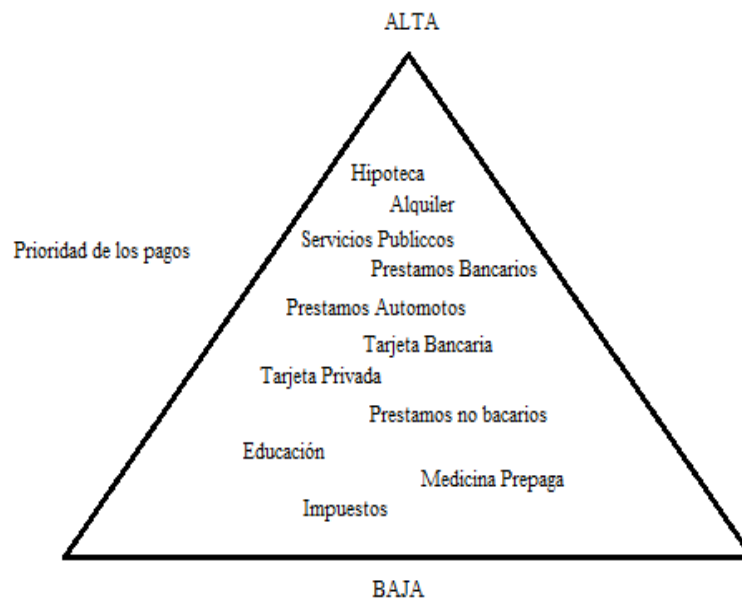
ALTA

Prioridad de los pagos

Hipoteca

Alquiler

Servicios Publiccos

Prestamos Bancarios

Prestamos Automotos

Tarjeta Bancaria

Tarjeta Privada

Prestamos no bacarios

Educación

Medicina Prepaga

Impuestos

BAJA